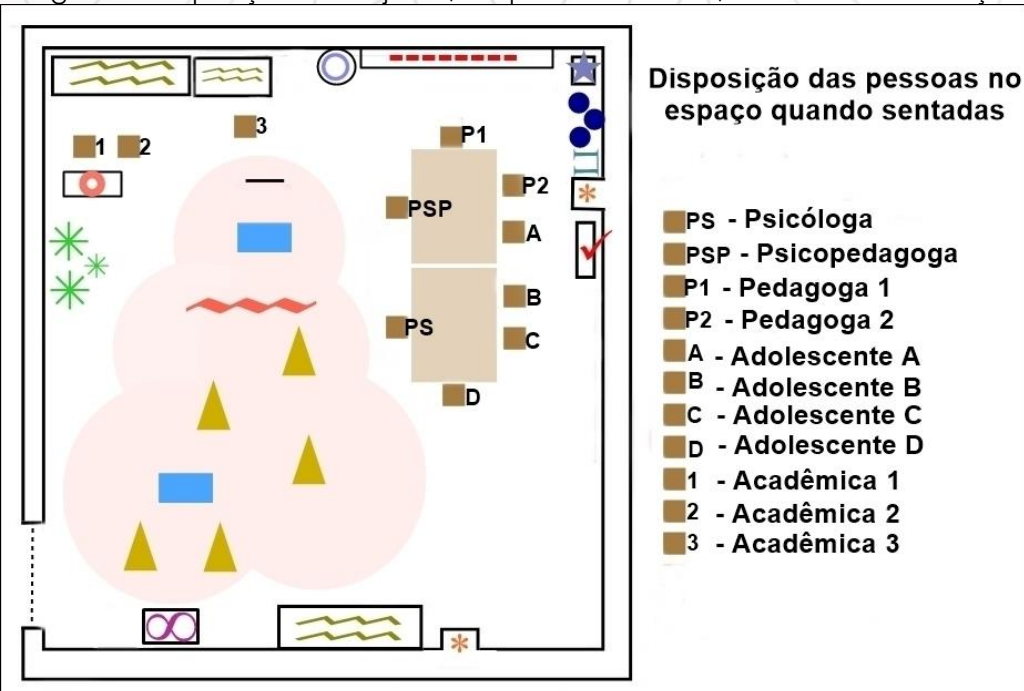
3
1 2
P1
P2
PSP
A
B
PS
C
D

Disposição das pessoas no espaço quando sentadas

PS - Psicóloga
PSP - Psicopedagoga
P1 - Pedagoga 1
P2 - Pedagoga 2
A - Adolescente A
B - Adolescente B
C - Adolescente C
D - Adolescente D
1 - Acadêmica 1
2 - Acadêmica 2
3 - Acadêmica 3